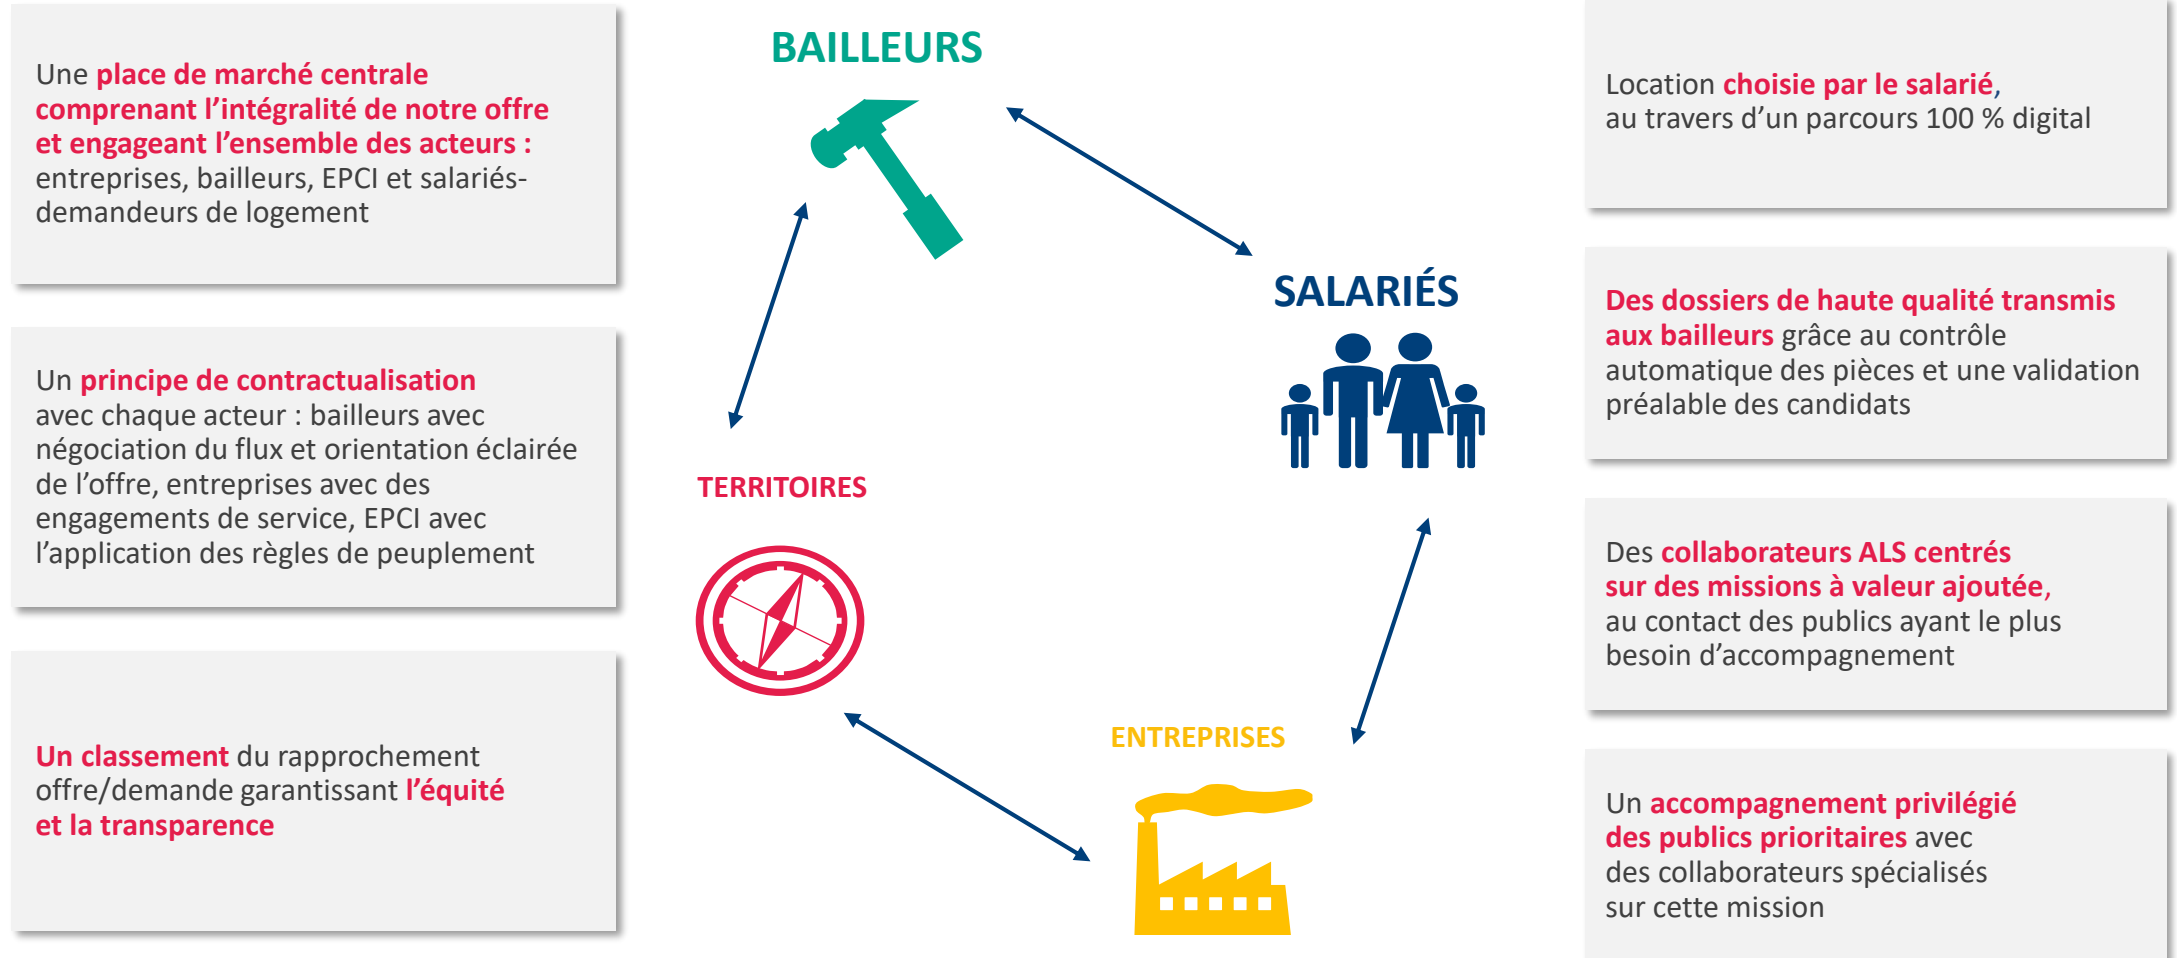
Une place de marché centrale comprenant l’intégralité de notre offre et engageant l’ensemble des acteurs : entreprises, bailleurs, EPCI et salariés-demandeurs de logement

Un principe de contractualisation avec chaque acteur : bailleurs avec négociation du flux et orientation éclairée de l’offre, entreprises avec des engagements de service, EPCI avec l’application des règles de peuplement

Un classement du rapprochement offre/demande garantissant l’équité et la transparence

BAILLEURS

SALARIÉS

TERRITOIRES

ENTREPRISES

Location choisie par le salarié, au travers d’un parcours 100 % digital

Des dossiers de haute qualité transmis aux bailleurs grâce au contrôle automatique des pièces et une validation préalable des candidats

Des collaborateurs ALS centrés sur des missions à valeur ajoutée, au contact des publics ayant le plus besoin d’accompagnement

Un accompagnement privilégié des publics prioritaires avec des collaborateurs spécialisés sur cette mission